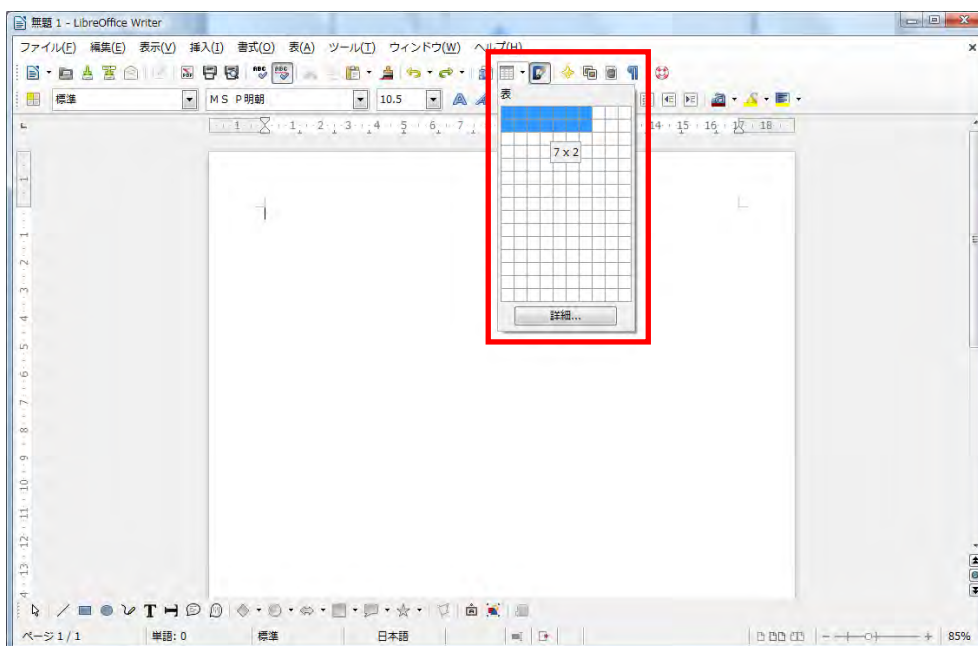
無題 1 - LibreOffice Writer

ファイル(F) 編集(E) 表示(V) 挿入(I) 書式(O) 表(A) ツール(T) ウィンドウ(W) ヘルプ(H)

標準 MS P明朝 10.5

表

7 x 2

詳細...

1 2 1 2 3 4 5 6 7 14 15 16 17 18

ページ 1 / 1 単語: 0 標準 日本語 85%